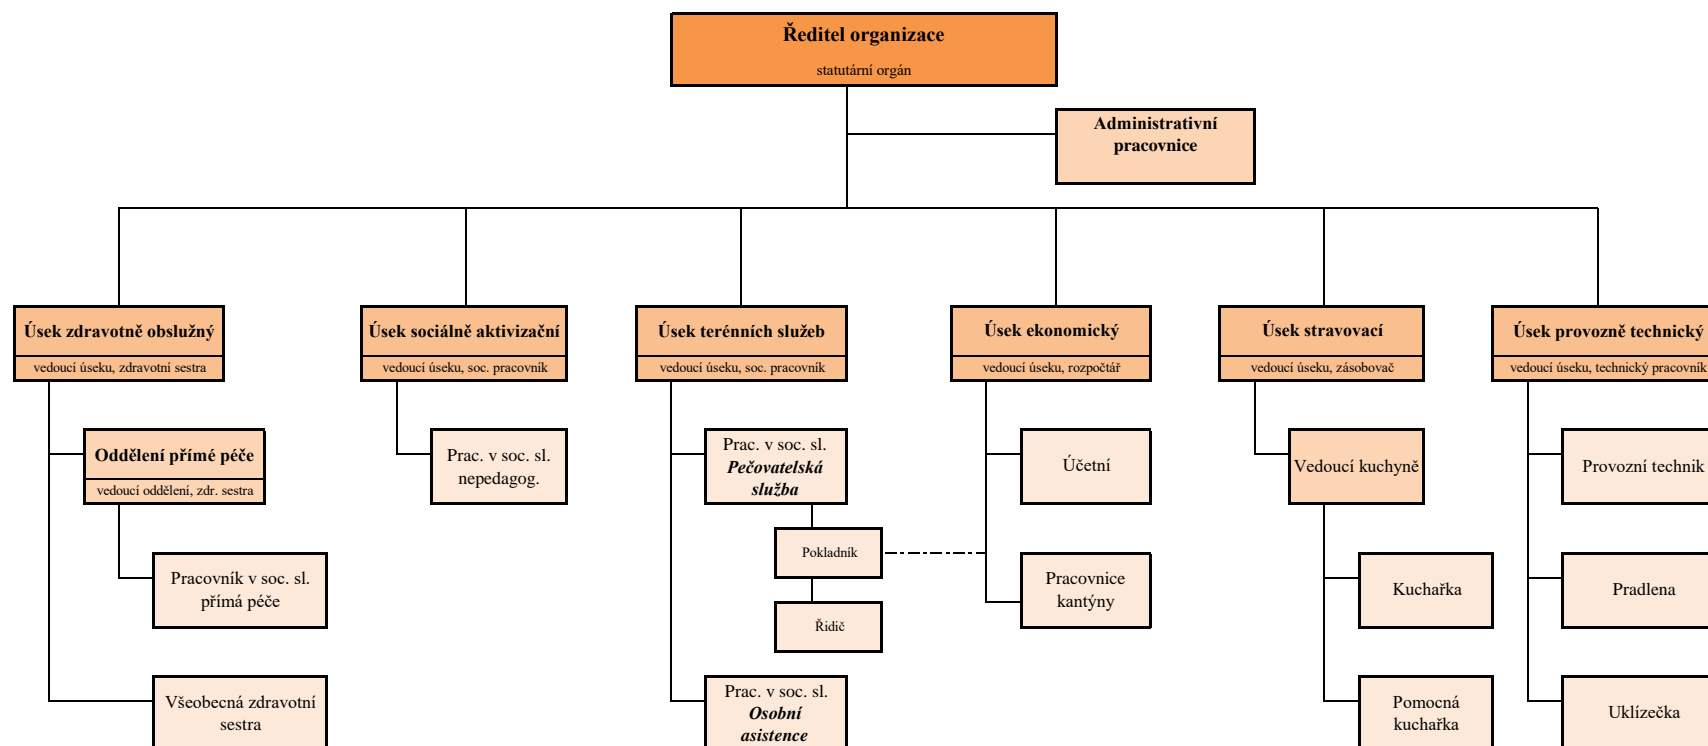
Ředitel organizace
statutární orgán

Administrativní pracovnice

Úsek zdravotně obslužný
vedoucí úseku, zdravotní sestra

Oddělení přímé péče
vedoucí oddělení, zdr. sestra

Pracovník v soc. sl. přímá péče

Všeobecná zdravotní sestra

Úsek sociálně aktivizační
vedoucí úseku, soc. pracovník

Prac. v soc. sl. nepedagog.

Úsek terénních služeb
vedoucí úseku, soc. pracovník

Prac. v soc. sl. ***Pečovatelská služba***

Pokladník

Řidič

Prac. v soc. sl. ***Osobní asistence***

Úsek ekonomický
vedoucí úseku, rozpočtář

Účetní

Pracovnice kantýny

Úsek stravovací
vedoucí úseku, zásobovač

Vedoucí kuchyně

Kuchařka

Pomocná kuchařka

Úsek provozně technický
vedoucí úseku, technický pracovník

Provozní technik

Pradlena

Uklízečka